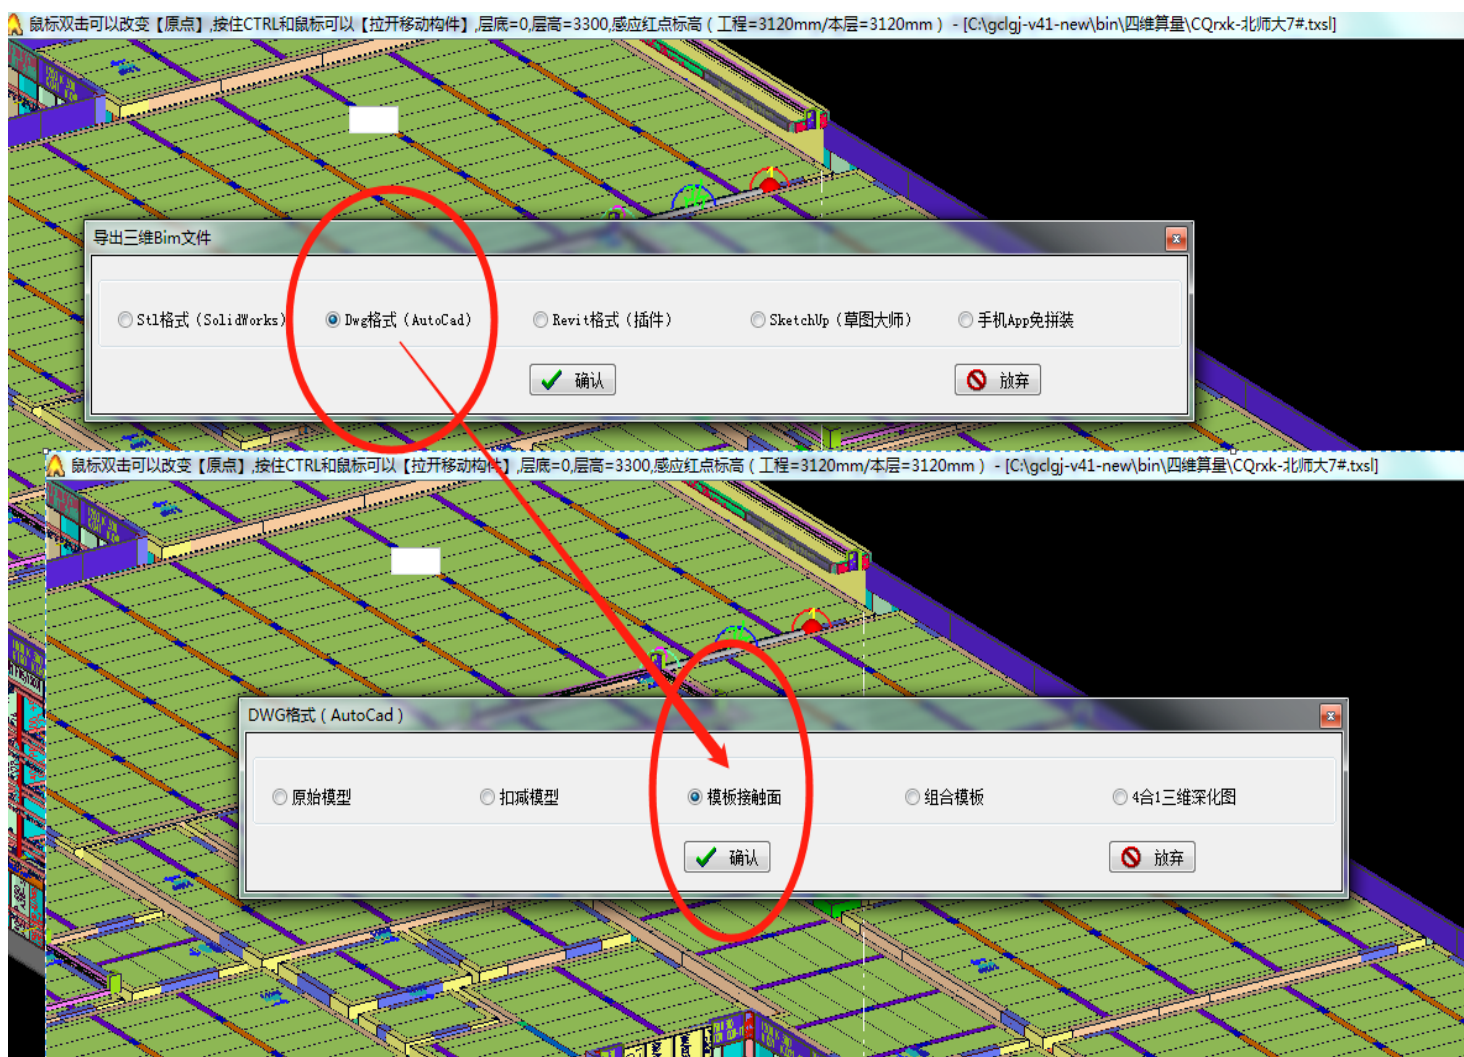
鼠标双击可以改变【原点】,按住CTRL和鼠标可以【拉开移动构件】,层底=0,层高=3300,感应红点标高（工程=3120mm/本层=3120mm） - [C:\gclgj-v41-new\bin\四维算量\CQrxk-北师大7#.txsl]

导出三维Bim文件

Stl格式（SolidWorks）

Dwg格式（AutoCad）

Revit格式（插件）

SketchUp（草图大师）

手机App免拼装

确认

放弃

鼠标双击可以改变【原点】,按住CTRL和鼠标可以【拉开移动构件】,层底=0,层高=3300,感应红点标高（工程=3120mm/本层=3120mm） - [C:\gclgj-v41-new\bin\四维算量\CQrxk-北师大7#.txsl]

DWG格式（AutoCad）

原始模型

扣减模型

模板接触面

组合模板

4合1三维深化图

确认

放弃